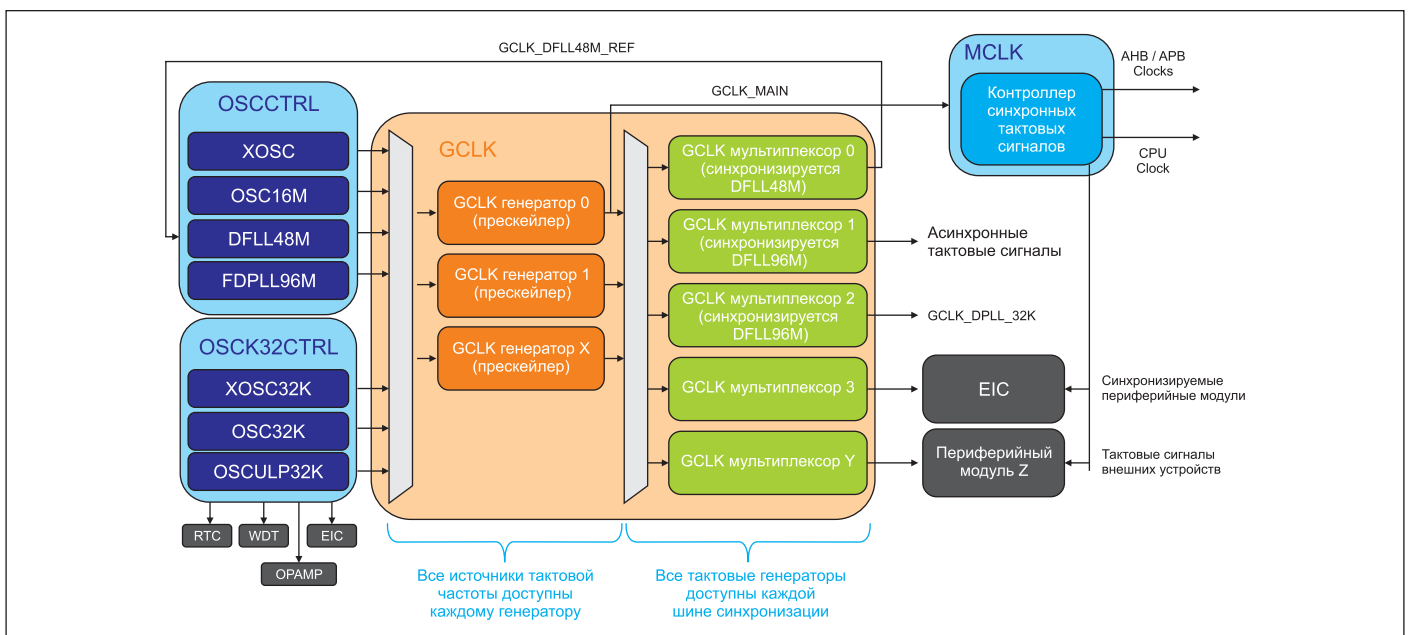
GCLK_DFLL48M_REF

MCLK

AHB / APB Clocks

Контроллер синхронных тактовых сигналов

CPU Clock

GCLK_MAIN

OSCCTRL

XOSC

OSC16M

DFLL48M

FDPLL96M

GCLK

GCLK генератор 0 (прескейлер)

GCLK генератор 1 (прескейлер)

GCLK генератор X (прескейлер)

GCLK мультиплексор 0 (синхронизируется DFLL48M)

GCLK мультиплексор 1 (синхронизируется DFLL96M)

Асинхронные тактовые сигналы

GCLK мультиплексор 2 (синхронизируется DFLL96M)

GCLK_DPLL_32K

OSCK32CTRL

XOSC32K

OSC32K

OSCULP32K

GCLK мультиплексор 3

EIC

Синхронизируемые периферийные модули

GCLK мультиплексор Y

Периферийный модуль Z

Тактовые сигналы внешних устройств

RTC

WDT

EIC

OPAMP

Все источники тактовой частоты доступны каждому генератору

Все тактовые генераторы доступны каждой шине синхронизации